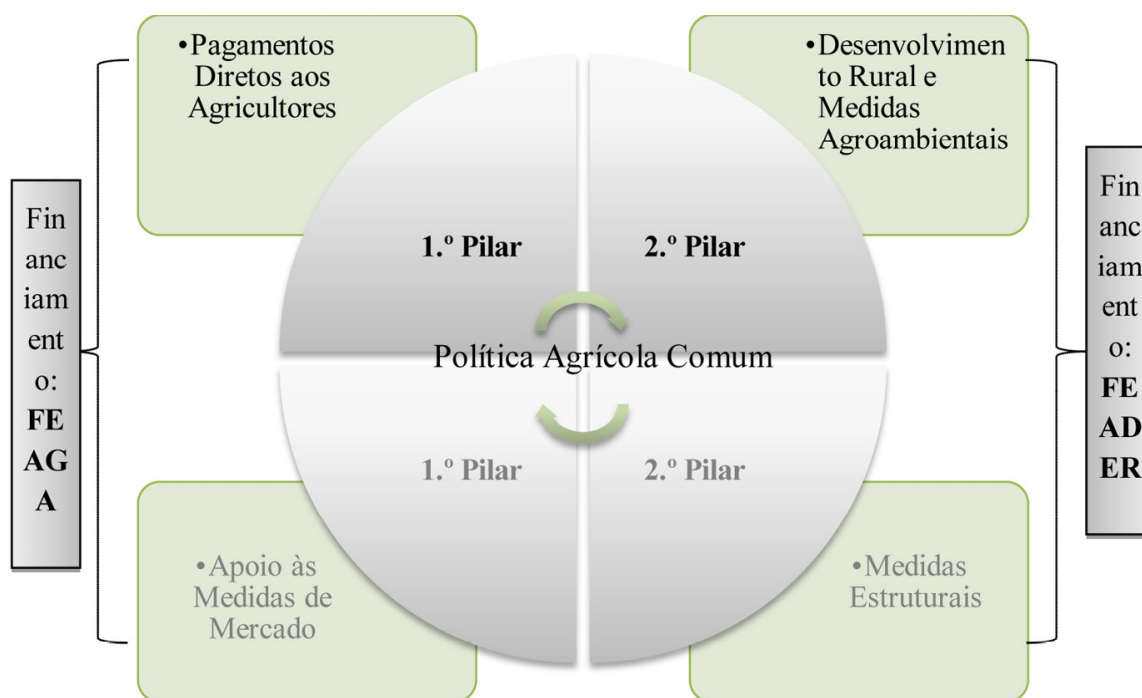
•Pagamentos Diretos aos Agricultores

•Desenvolvimento Rural e Medidas Agroambientais

Financiamento: **FEAGA**

1.º Pilar

2.º Pilar

Política Agrícola Comum

Financiamento: **FEADER**

1.º Pilar

2.º Pilar

•Apoio às Medidas de Mercado

•Medidas Estruturais